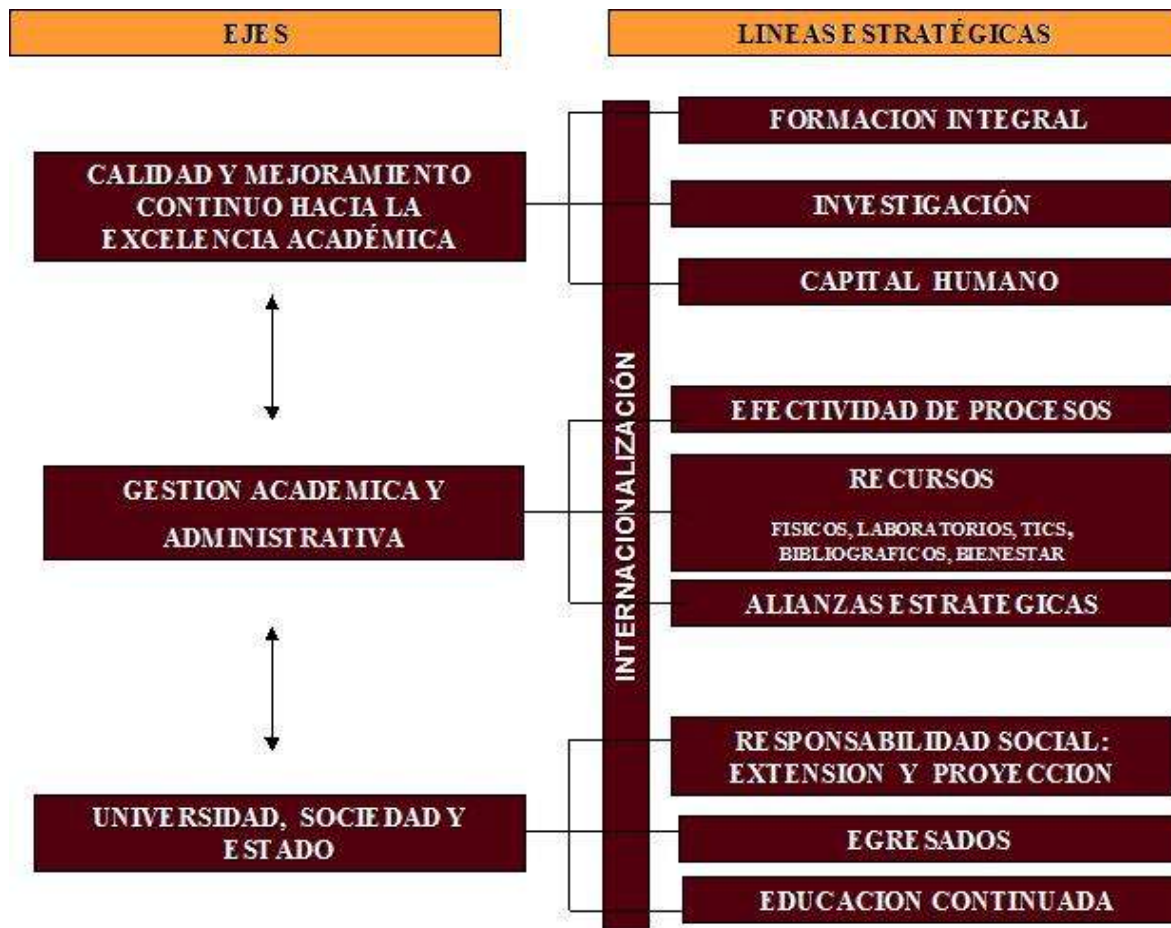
EJES

LINEAS ESTRATÉGICAS

CALIDAD Y MEJORAMIENTO CONTINUO HACIA LA EXCELENCIA ACADÉMICA

GESTION ACADEMICA Y ADMINISTRATIVA

UNIVERSIDAD, SOCIEDAD Y ESTADO

INTERNACIONALIZACIÓN

FORMACION INTEGRAL

INVESTIGACIÓN

CAPITAL HUMANO

EFECTIVIDAD DE PROCESOS

RECURSOS

FISICOS, LABORATORIOS, TICS, BIBLIOGRAFICOS, BIENESTAR

ALIANZAS ESTRATEGICAS

RESPONSABILIDAD SOCIAL: EXTENSION Y PROYECCION

EGRESADOS

EDUCACION CONTINUADA